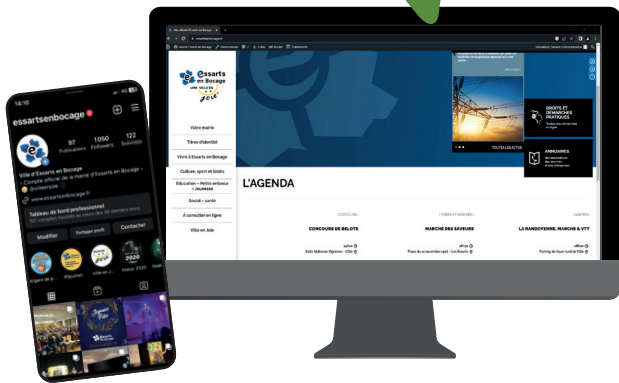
14:10

essartsenbocage

97 Publications
1050 Followers
122 Suivi(e)s

Ville d'Essarts en Bocage
Compte officiel de la mairie d'Essarts en Bocage
@villeessarts

www.essartsenbocage.fr

Tableau de bord professionnel

Modifier
Partager profil
Contacter

Argent de p...
Plusieurs
Ville en J...
Voeux 2020

Essarts en Bocage

Votre mairie
Titres d'identité
Vivre à Essarts en Bocage
Culture, sport et loisirs
Éducation – Petite enfance – Jeunesse
Social – santé
À consulter en ligne
Ville en Joie

TOUTES LES ACTUS

DROITS ET DÉMARCHES PRATIQUES

ANNUAIRES

L'AGENDA

CONCOURS DE BELOTE
MARCHÉ DES SAVEURS
LA RANDONNÉE, MARCHE & VTT